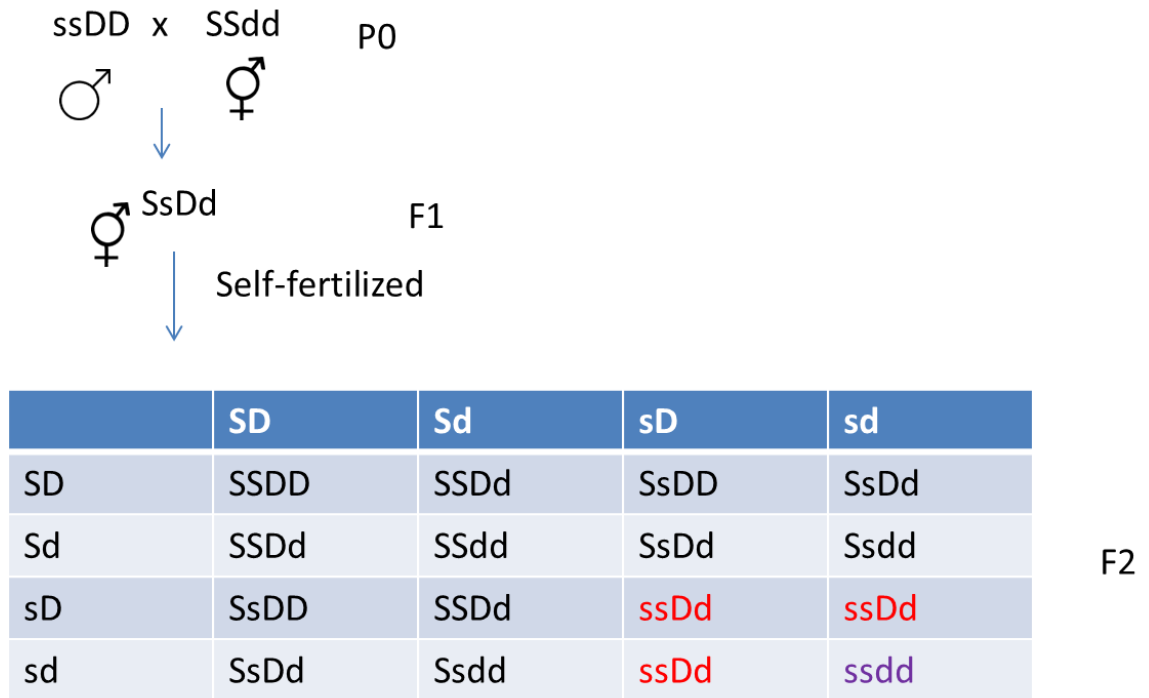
ssDD x SSdd P0

♂ ⚥

⚥ SsDd F1

Self-fertilized

| | SD | Sd | sD | sd |
|---|---|---|---|---|
| SD | SSDD | SSDd | SsDD | SsDd |
| Sd | SSDd | SSdd | SsDd | Ssdd |
| sD | SsDD | SSDd | ssDd | ssDd |
| sd | SsDd | Ssdd | ssDd | ssdd |

F2